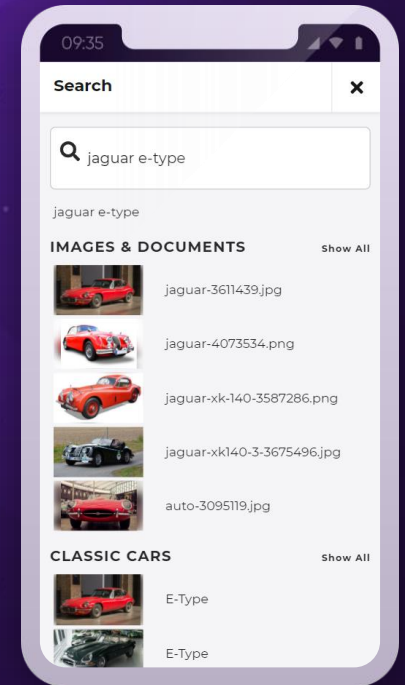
09:35

Search

×

jaguar e-type

jaguar e-type

IMAGES & DOCUMENTS

Show All

jaguar-3611439.jpg

jaguar-4073534.png

jaguar-xk-140-3587286.png

jaguar-xk140-3-3675496.jpg

auto-3095119.jpg

CLASSIC CARS

Show All

E-Type

E-Type